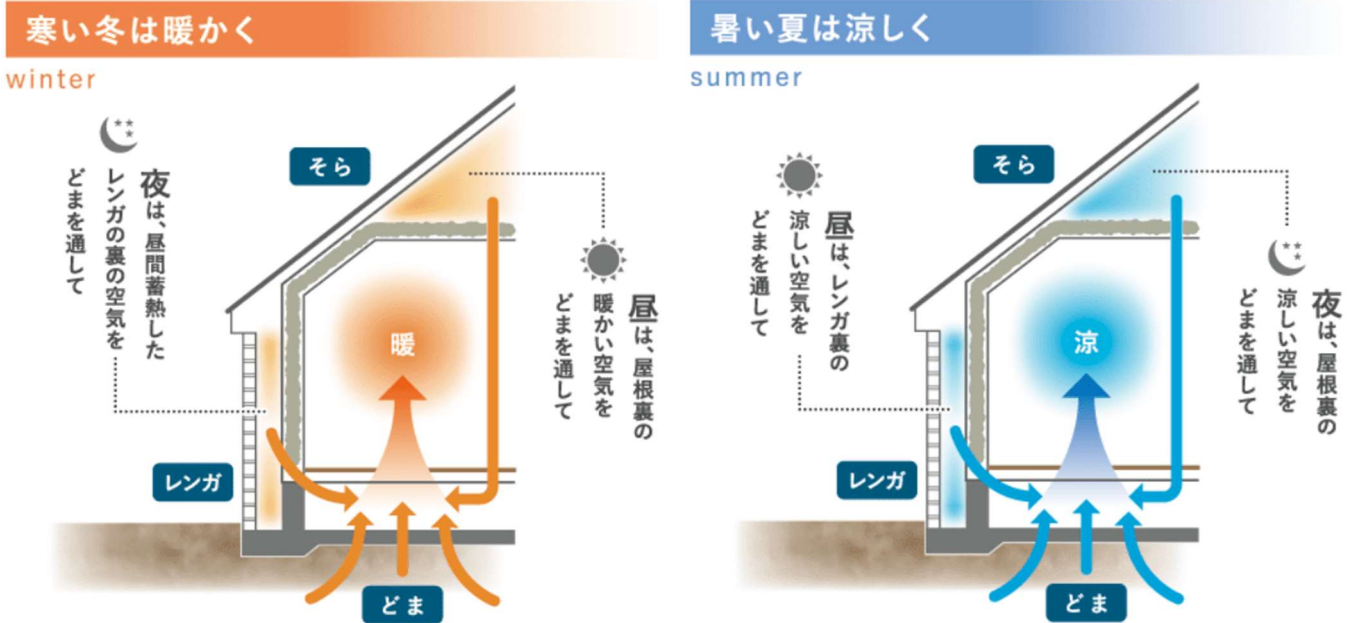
寒い冬は暖かく

winter

夜は、昼間蓄熱したレンガの裏の空気をどまを通して

そら

昼は、屋根裏の暖かい空気をどまを通して

暖

レンガ

どま

暑い夏は涼しく

summer

昼は、レンガ裏の涼しい空気をどまを通して

そら

夜は、屋根裏の涼しい空気をどまを通して

涼

レンガ

どま